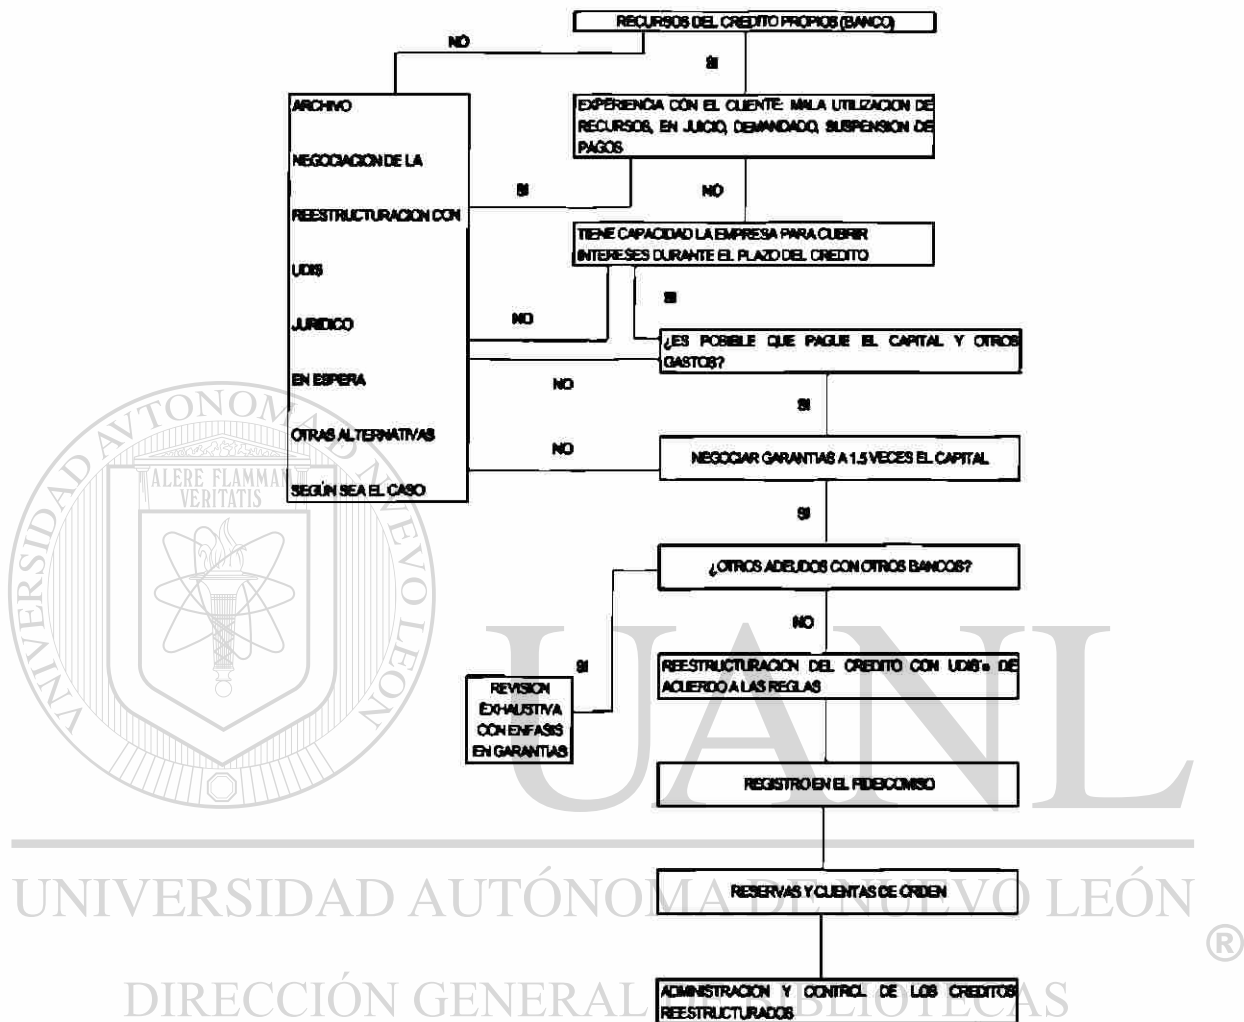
RECURSOS DEL CREDITO PROPIOS (BANCO)

NO

SI

ARCHIVO

NEGOCIACION DE LA

REESTRUCTURACION CON

UDIS

JURIDICO

EN ESPERA

OTRAS ALTERNATIVAS

SEGÚN SEA EL CASO

EXPERIENCIA CON EL CLIENTE: MALA UTILIZACION DE RECURSOS, EN JUICIO, DEMANDADO, SUSPENSION DE PAGOS

SI

NO

TIENE CAPACIDAD LA EMPRESA PARA CUBRIR INTERESES DURANTE EL PLAZO DEL CREDITO

SI

NO

¿ES POSIBLE QUE PAGUE EL CAPITAL Y OTROS GASTOS?

NO

SI

NO

NEGOCIAR GARANTIAS A 1.5 VECES EL CAPITAL

SI

¿OTROS ADEUDOS CON OTROS BANCOS?

NO

SI

REVISION EXHAUSTIVA CON ENFASIS EN GARANTIAS

REESTRUCTURACION DEL CREDITO CON UDIS's DE ACUERDO A LAS REGLAS

REGISTRO EN EL FIDEICOMISO

RESERVAS Y CUENTAS DE ORDEN

ADMINISTRACION Y CONTROL DE LOS CREDITOS REESTRUCTURADOS

UNIVERSIDAD AUTÓNOMA DE NUEVO LEÓN
ALERE FLAMMAM VERITATIS
UANL
UNIVERSIDAD AUTÓNOMA DE NUEVO LEÓN ®
DIRECCIÓN GENERAL DE BIBLIOTECAS